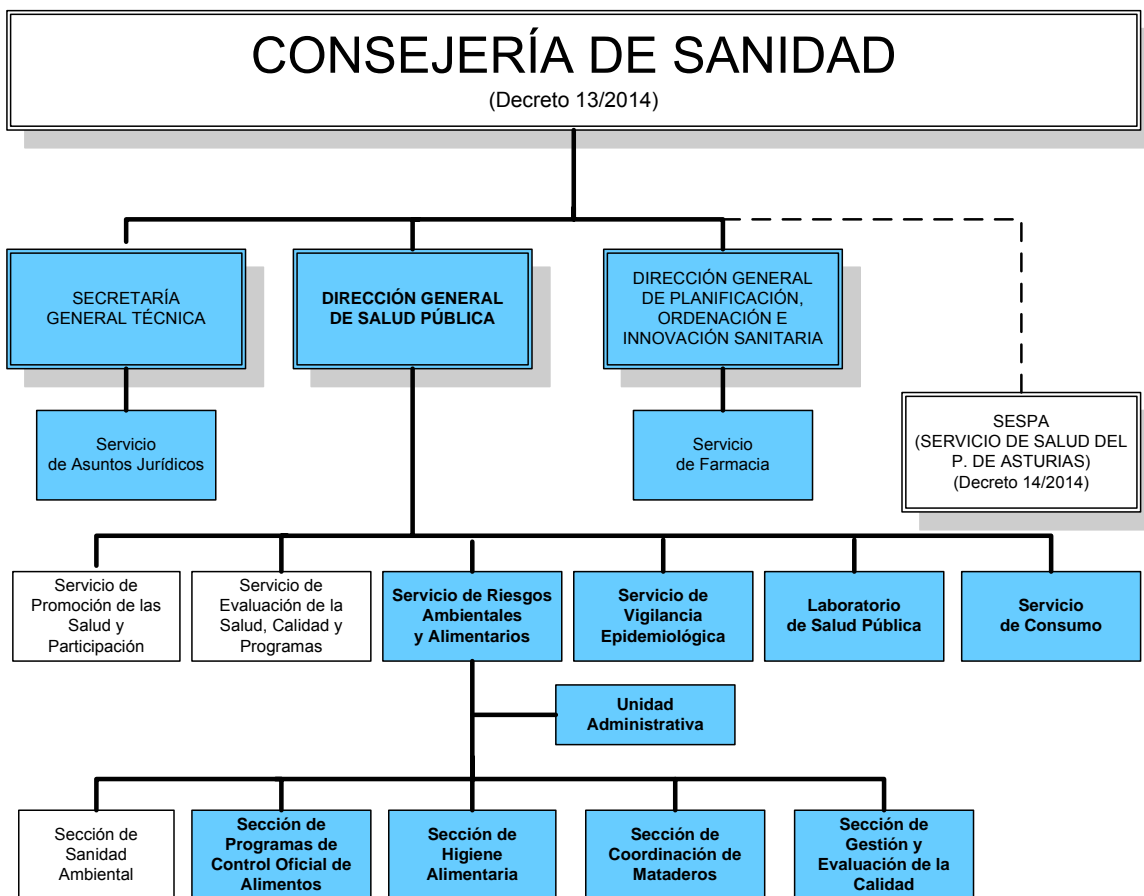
CONSEJERÍA DE SANIDAD
(Decreto 13/2014)

SECRETARÍA GENERAL TÉCNICA

DIRECCIÓN GENERAL DE SALUD PÚBLICA

DIRECCIÓN GENERAL DE PLANIFICACIÓN, ORDENACIÓN E INNOVACIÓN SANITARIA

Servicio de Asuntos Jurídicos

Servicio de Farmacia

SESPA (SERVICIO DE SALUD DEL P. DE ASTURIAS) (Decreto 14/2014)

Servicio de Promoción de las Salud y Participación

Servicio de Evaluación de la Salud, Calidad y Programas

Servicio de Riesgos Ambientales y Alimentarios

Servicio de Vigilancia Epidemiológica

Laboratorio de Salud Pública

Servicio de Consumo

Unidad Administrativa

Sección de Sanidad Ambiental

Sección de Programas de Control Oficial de Alimentos

Sección de Higiene Alimentaria

Sección de Coordinación de Mataderos

Sección de Gestión y Evaluación de la Calidad